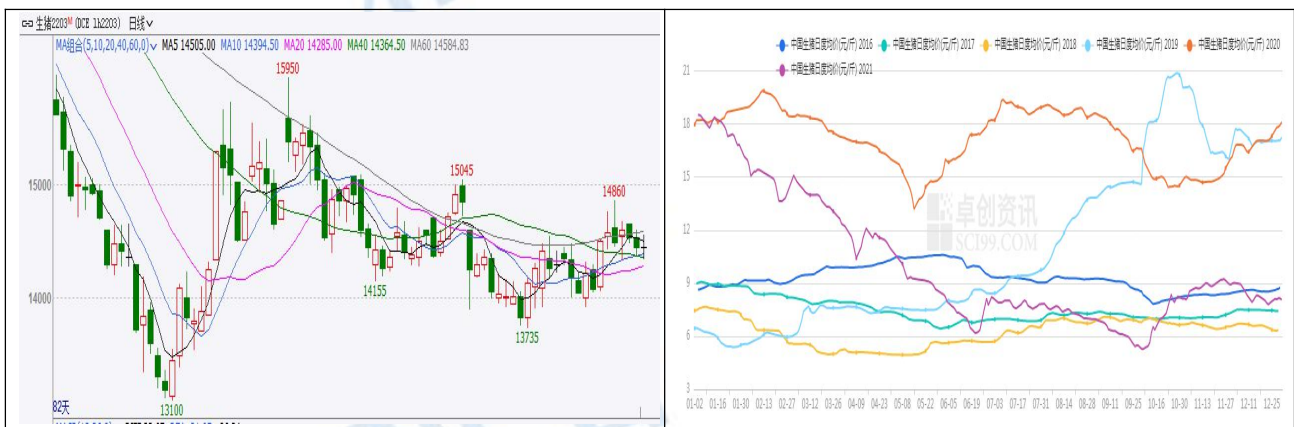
生猪2203M (DCE lh2203) 日线

MA组合(5,10,20,40,60,0) MA5 14505.00 MA10 14394.50 MA20 14285.00 MA40 14364.50 MA60 14584.83

15950

15045

14860

15000

14155

14000

13735

13100

82天

中国生猪日度均价(元/斤) 2016
中国生猪日度均价(元/斤) 2017
中国生猪日度均价(元/斤) 2018
中国生猪日度均价(元/斤) 2019
中国生猪日度均价(元/斤) 2020
中国生猪日度均价(元/斤) 2021

21
18
15
12
9
6
3

卓创资讯
SCI99.COM

01-02 01-16 01-30 02-13 02-27 03-12 03-26 04-09 04-23 05-08 05-22 06-05 06-19 07-03 07-17 07-31 08-14 08-28 09-11 09-25 10-16 10-30 11-13 11-27 12-11 12-25